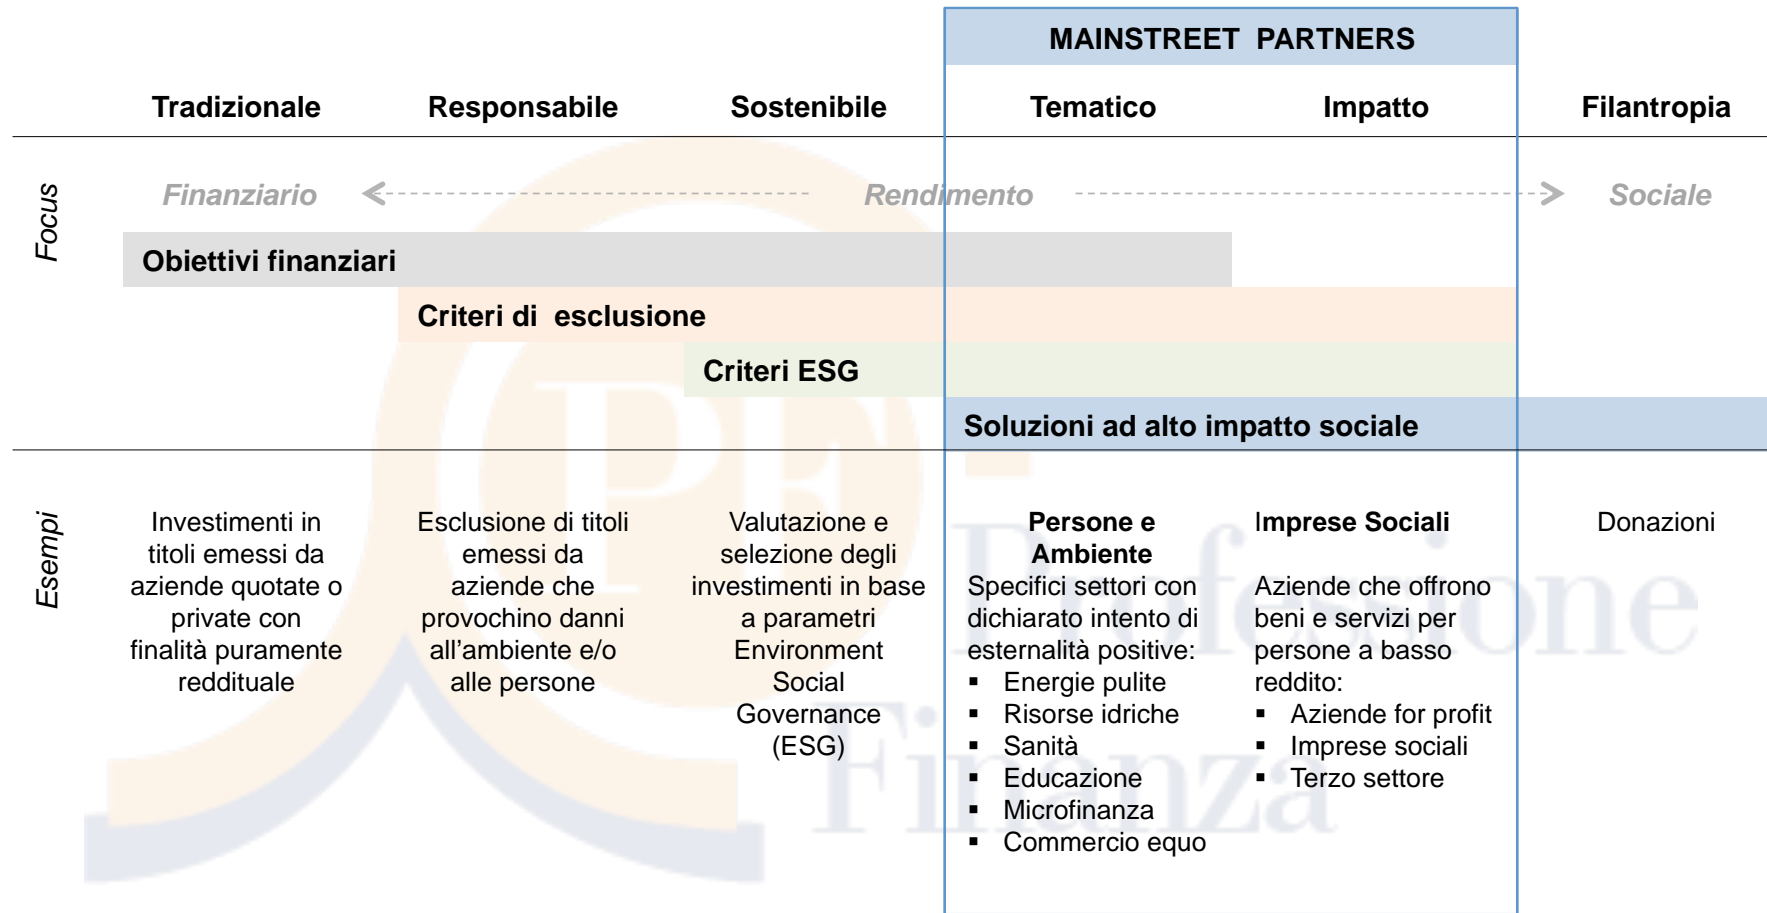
MAINSTREET PARTNERS

Tradizionale Responsabile Sostenibile Tematico Impatto Filantropia

Focus

Finanziario Rendimento Sociale

Obiettivi finanziari

Criteri di esclusione

Criteri ESG

Soluzioni ad alto impatto sociale

Esempi

Investimenti in titoli emessi da aziende quotate o private con finalità puramente reddituale

Esclusione di titoli emessi da aziende che provochino danni all'ambiente e/o alle persone

Valutazione e selezione degli investimenti in base a parametri Environment Social Governance (ESG)

**Persone e Ambiente**
Specifici settori con dichiarato intento di esternalità positive:
- Energie pulite
- Risorse idriche
- Sanità
- Educazione
- Microfinanza
- Commercio equo

**Imprese Sociali**
Aziende che offrono beni e servizi per persone a basso reddito:
- Aziende for profit
- Imprese sociali
- Terzo settore

Donazioni

Professione Finanza